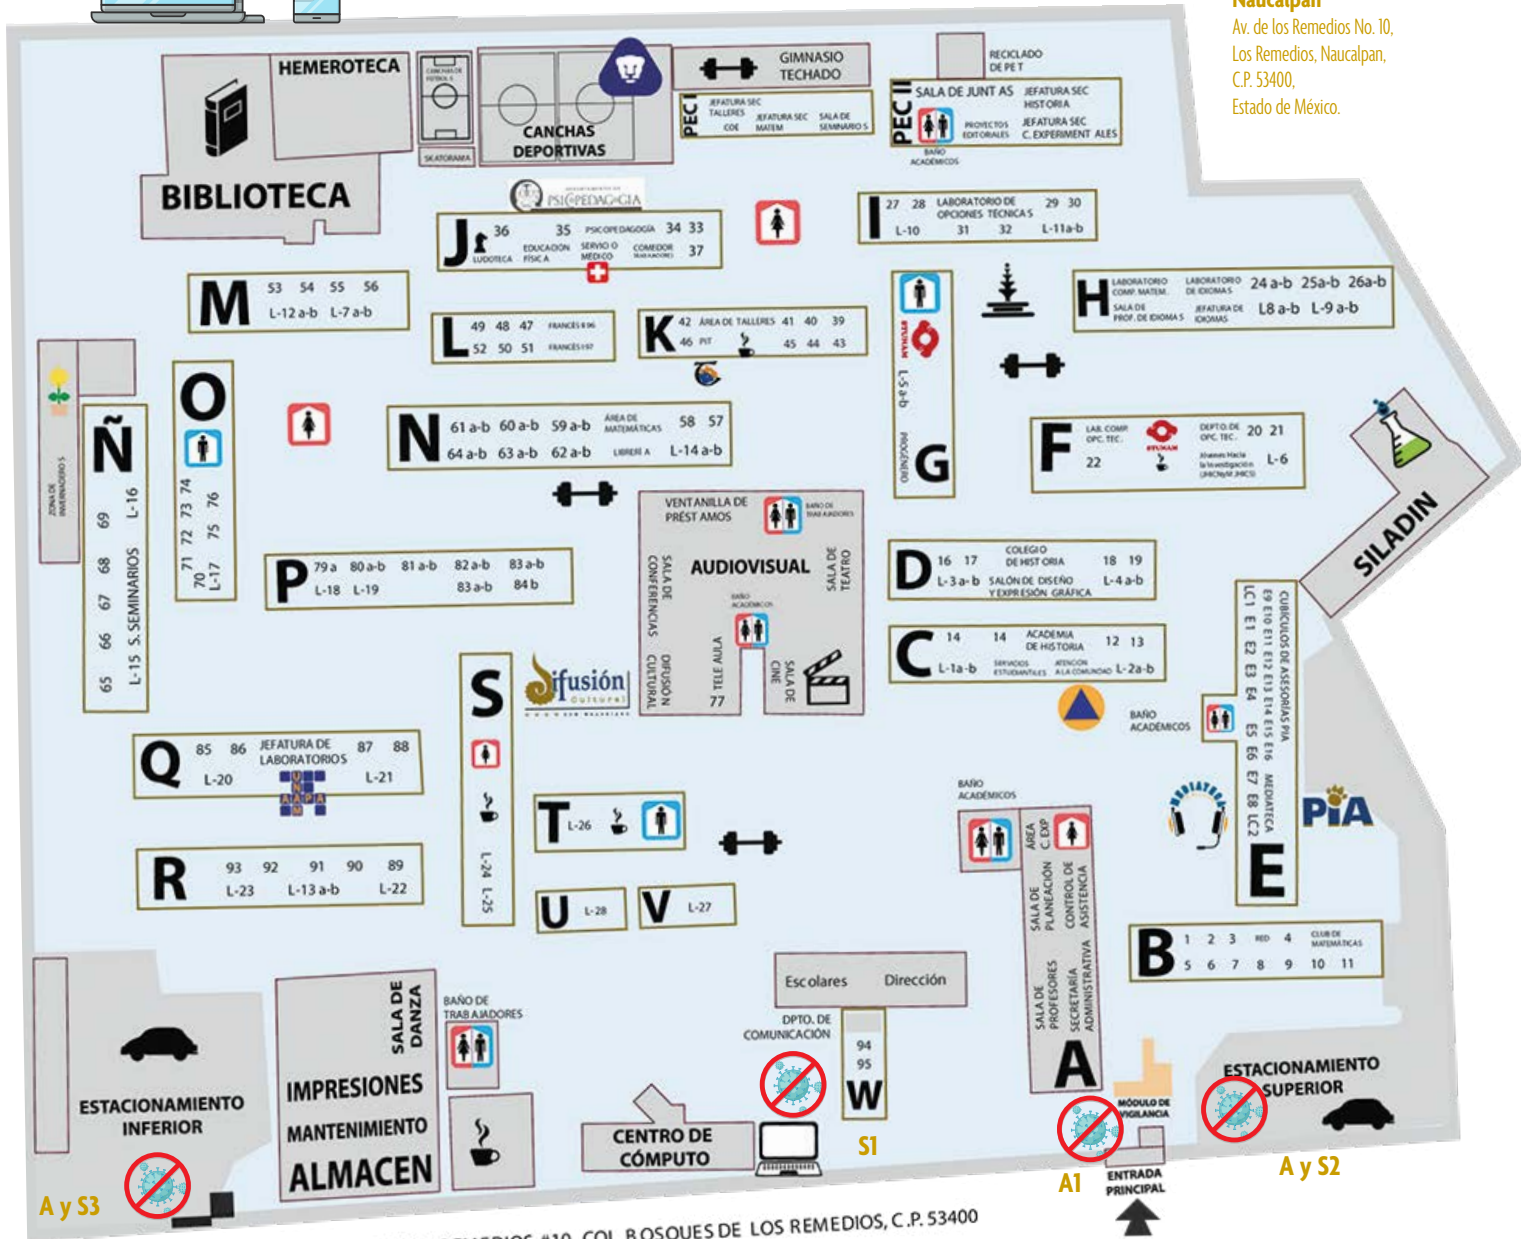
Naucalpan
Av. de los Remedios No. 10, Los Remedios, Naucalpan, C.P. 53400, Estado de México.

HEMEROTECA
BIBLIOTECA
CANCHAS DEPORTIVAS
SKATORAMA
GIMNASIO TECHADO
PEC I
JEFATURA SEC TALLERES
COE
JEFATURA SEC MATEM
SALA DE SEMINARIOS
RECICLADO DE PET
PEC II
SALA DE JUNTAS
JEFATURA SEC HISTORIA
PROYECTOS EDITORIALES
JEFATURA SEC C. EXPERIMENTALES
BAÑO ACADÉMICOS
PSICOPEDAGOGÍA
J 36 35 PSICOPEDAGOGÍA 34 33
LUDOTECA EDUCACIÓN FÍSICA SERVICIO MÉDICO COMEDOR 37
I 27 28 LABORATORIO DE OPCIONES TÉCNICAS 29 30
L-10 31 32 L-11a-b
M 53 54 55 56
L-12 a-b L-7 a-b
L 49 48 47 FRANCÉS
52 50 51 FRANCÉS
K 42 ÁREA DE TALLERES 41 40 39
46 PIT 45 44 43
H LABORATORIO COMP. MATEM. LABORATORIO DE IDIOMAS 24 a-b 25a-b 26a-b
SALA DE PROF. DE IDIOMAS JEFATURA DE IDIOMAS L8 a-b L-9 a-b
O
Ñ
ZONA DE MARINADEROS
69 L-16
65 66 67 68
L-15 S. SEMINARIOS
71 72 73 74
70 L-17 75 76
N 61 a-b 60 a-b 59 a-b ÁREA DE MATEMÁTICAS 58 57
64 a-b 63 a-b 62 a-b LIBRERÍA L-14 a-b
G
L-5 a-b
F LAB. COMP. OPC. TEC. DEPTO. DE OPC. TEC. 20 21
22 L-6
SILADIN
VENTANILLA DE PRÉSTAMOS
BAÑO DE TRABAJADORES
AUDIOVISUAL
SALA DE CONFERENCIAS
SALA DE TEATRO
DIFUSIÓN CULTURAL
TELE AULA
77
SALA DE CINE
BAÑO ACADÉMICOS
P 79 a 80 a-b 81 a-b 82 a-b 83 a-b
L-18 L-19 83 a-b 84 b
D 16 17 COLEGIO DE HISTORIA 18 19
L-3 a-b SALÓN DE DISEÑO Y EXPRESIÓN GRÁFICA L-4 a-b
C 14 14 ACADEMIA DE HISTORIA 12 13
L-1a-b SERVICIOS ESTUDIANTILES ATENCIÓN A LA COMUNIDAD L-2a-b
BAÑO ACADÉMICOS
CUBÍCULOS DE ASESORÍAS PIA
E9 E10 E11 E12 E13 E14 E15 E16 MEDIATECA
LC1 E1 E2 E3 E4 E5 E6 E7 E8 LC2
Difusión Cultural
S
L-24 L-25
Q 85 86 JEFATURA DE LABORATORIOS 87 88
L-20 L-21
T L-26
R 93 92 91 90 89
L-23 L-13 a-b L-22
U L-28
V L-27
BAÑO ACADÉMICOS
ÁREA C. EXP
SALA DE PLANEACIÓN
CONTROL DE ASISTENCIA
SALA DE PROFESORES
SECRETARÍA ADMINISTRATIVA
PIA
E
B 1 2 3 RED 4 CLUB DE MATEMÁTICAS
5 6 7 8 9 10 11
Escolares Dirección
DPTO. DE COMUNICACIÓN
94 95
W
A
MÓDULO DE VIGILANCIA
ENTRADA PRINCIPAL
SALA DE DANZA
BAÑO DE TRABAJADORES
IMPRESIONES
MANTENIMIENTO
ALMACEN
CENTRO DE CÓMPUTO
ESTACIONAMIENTO INFERIOR
ESTACIONAMIENTO SUPERIOR
A y S3
S1
A1
A y S2
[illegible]EMEDIOS #10, COL. BOSQUES DE LOS REMEDIOS, C.P. 53400